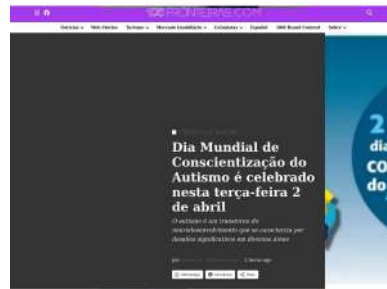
100FRONTEIRAS.COM

Notícias | Web Stories | Turismo | Mercado Imobiliário | Colunistas | Español | 100 Brand Content | Sobre

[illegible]

Dia Mundial de Conscientização do Autismo é celebrado nesta terça-feira 2 de abril

O autismo é um transtorno do neurodesenvolvimento que se caracteriza por desafios significativos em diversas áreas

por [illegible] 2 horas ago

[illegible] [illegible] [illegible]

2
dia
co
do